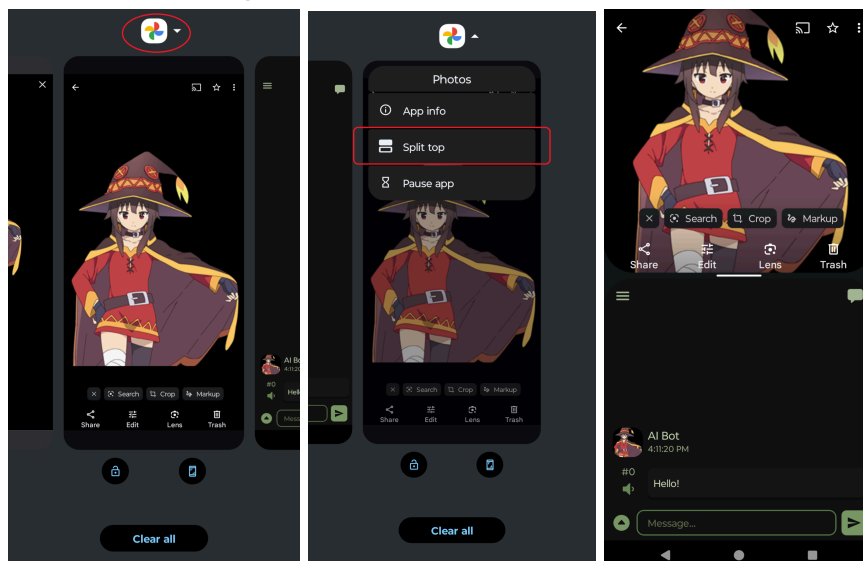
Search
Crop
Markup
Share
Edit
Lens
Trash

AI Bot
4:11:2
#0
Hell
Messa

Clear all

Photos
App info
Split top
Pause app

Search
Crop
Markup
Share
Edit
Lens
Trash

Clear all

Search
Crop
Markup
Share
Edit
Lens
Trash

AI Bot
4:11:20 PM
#0
Hello!
Message...